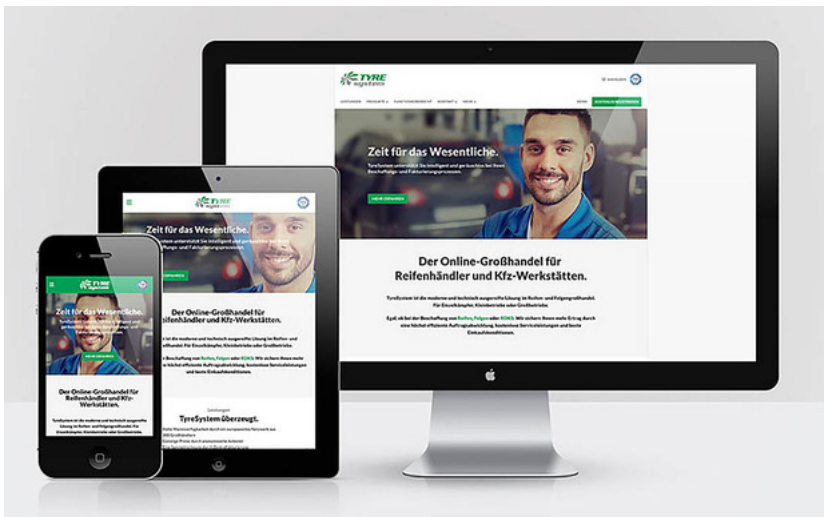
TYRE SYSTEM

Zeit für das Wesentliche.

TyreSystem unterstützt Sie intelligent und persönlich bei Ihren Beschaffungs- und Fakturierungsprozessen.

Der Online-Großhandel für Reifenhändler und Kfz-Werkstätten.

TyreSystem ist die moderne und technisch ausgereifte Lösung im Reifen- und Felgengroßhandel. Für Einzelkämpfer, Kleinbetriebe oder Großbetriebe.

Egal, ob bei der Beschaffung von Reifen, Felgen oder RDKS: Wir sichern Ihnen mehr Ertrag durch eine höchst effiziente Auftragsabwicklung, kostenlose Serviceleistungen und beste Einkaufskonditionen.

TYRE SYSTEM

Zeit für das Wesentliche.

Der Online-Großhandel für Reifenhändler und Kfz-Werkstätten.

TyreSystem überzeugt.

TYRE SYSTEM

Zeit für das Wesentliche.

Der Online-Großhandel für Reifenhändler und Kfz-Werkstätten.